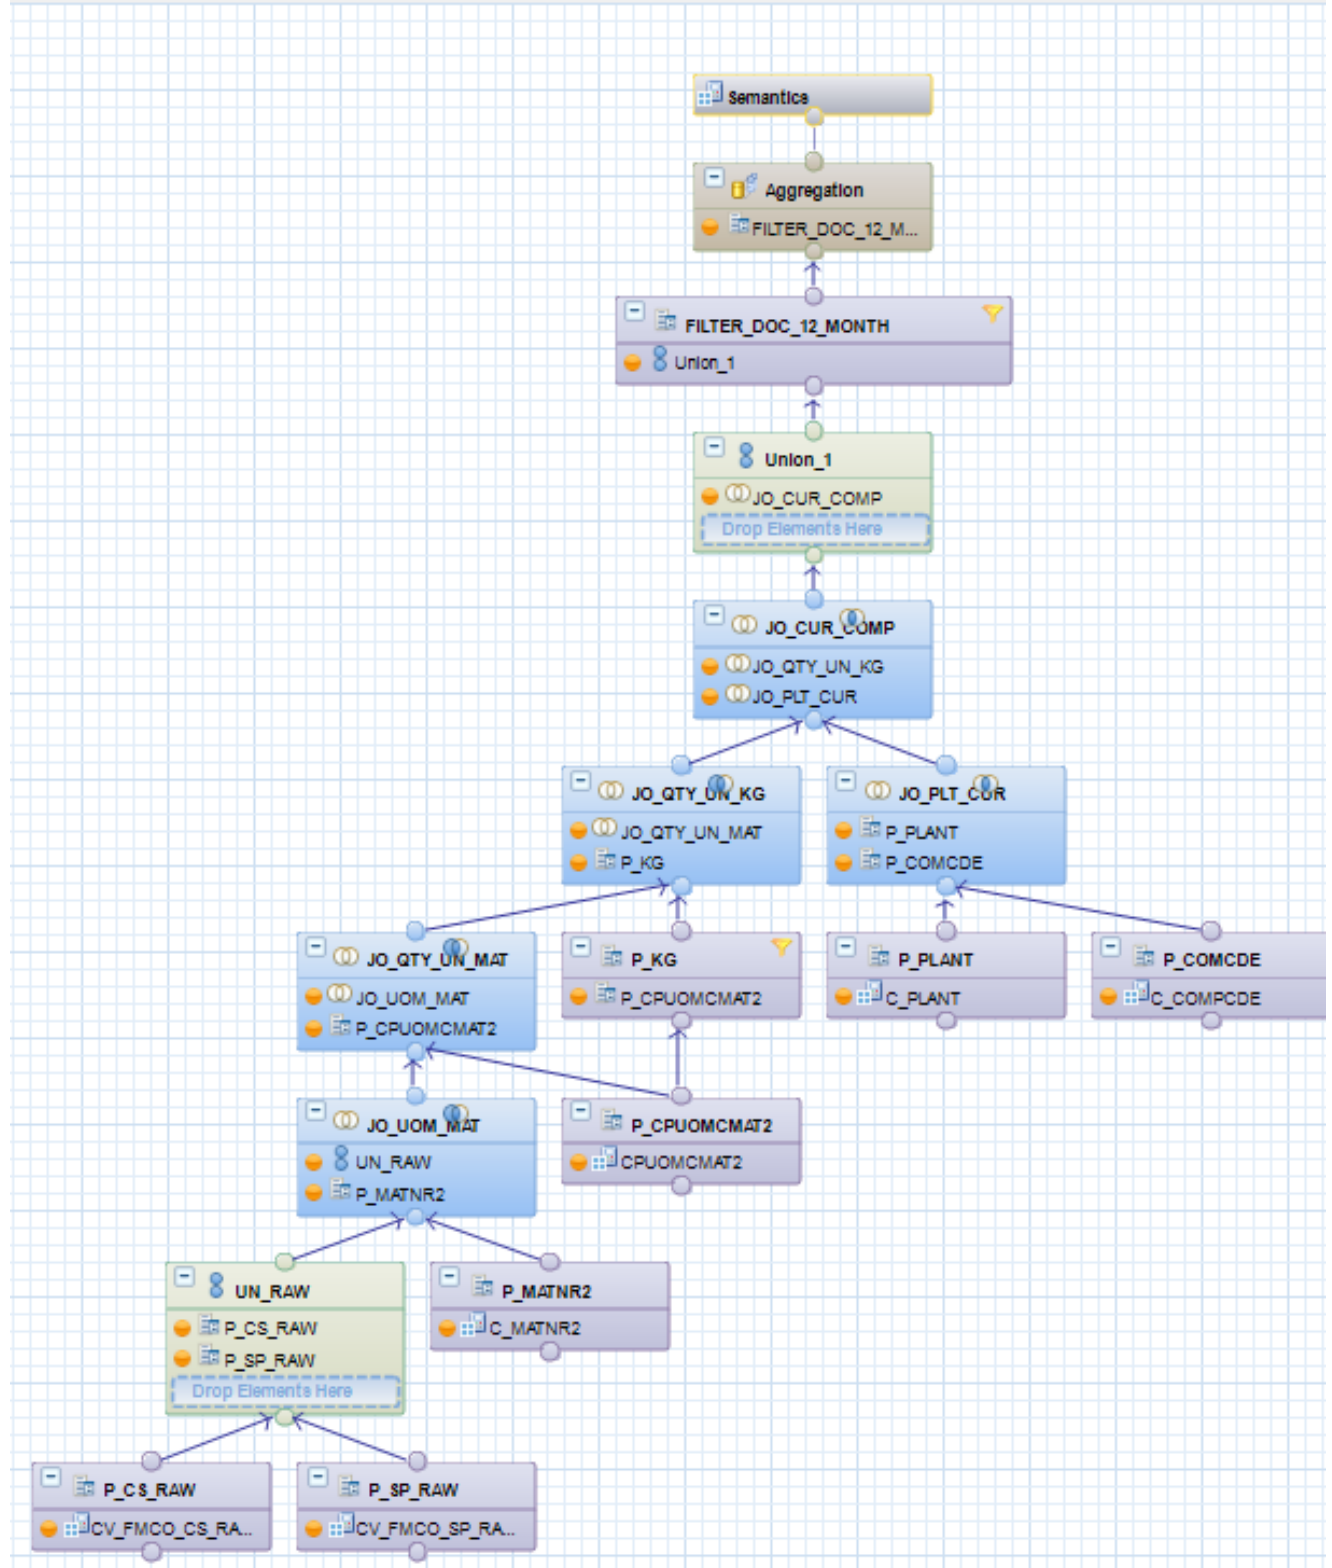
Semantics

Aggregation
FILTER_DOC_12_M...

FILTER_DOC_12_MONTH
Union_1

Union_1
JO_CUR_COMP
Drop Elements Here

JO_CUR_COMP
JO_QTY_UN_KG
JO_PLT_CUR

JO_QTY_UN_KG
JO_QTY_UN_MAT
P_KG

JO_PLT_CUR
P_PLANT
P_COMCDE

JO_QTY_UN_MAT
JO_UOM_MAT
P_CPUOMCMAT2

P_KG
P_CPUOMCMAT2

P_PLANT
C_PLANT

P_COMCDE
C_COMPCDE

JO_UOM_MAT
UN_RAW
P_MATNR2

P_CPUOMCMAT2
CPUOMCMAT2

UN_RAW
P_CS_RAW
P_SP_RAW
Drop Elements Here

P_MATNR2
C_MATNR2

P_CS_RAW
CV_FMCO_CS_RA...

P_SP_RAW
CV_FMCO_SP_RA...